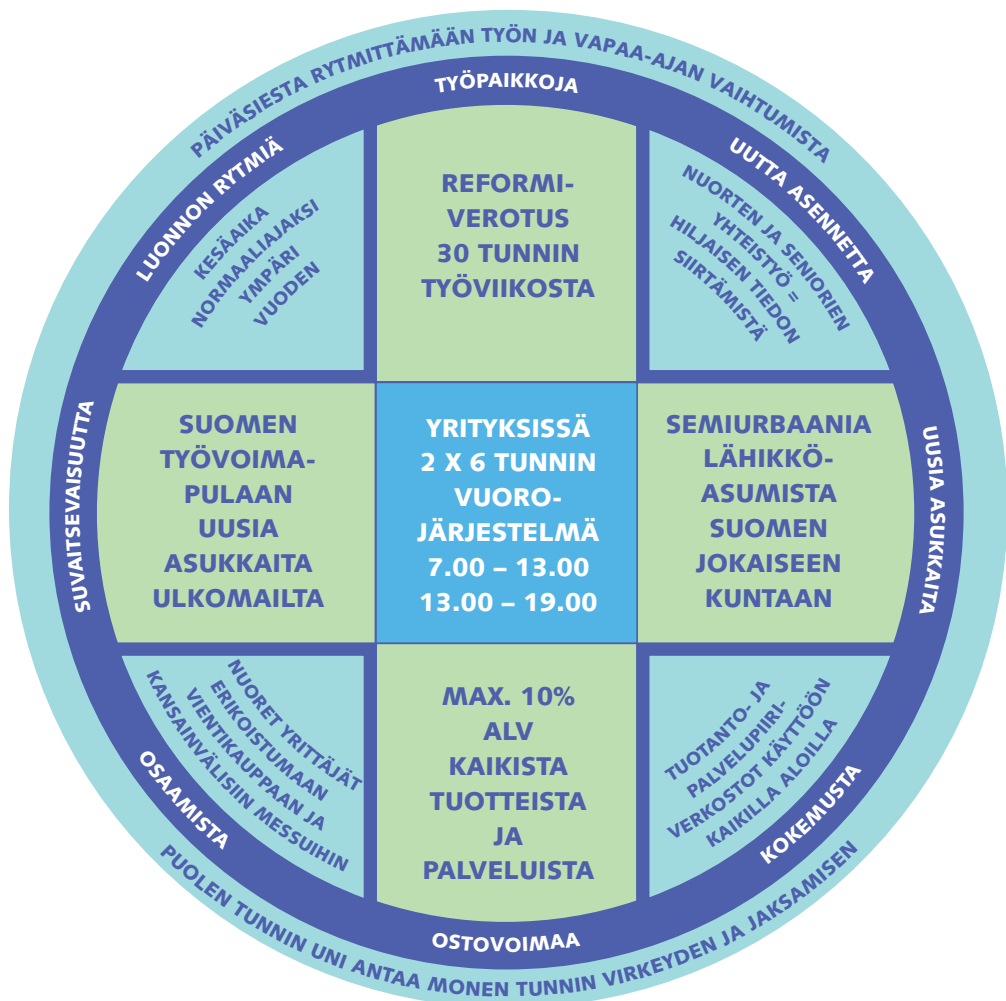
PÄIVÄSIESTA RYTMITTÄMÄÄN TYÖN JA VAPAA-AJAN VAIHTUMISTA

TYÖPAIKKOJA

LUONNON RYTMIÄ

KESÄAIKA NORMAALIAJAKSI YMPÄRI VUODEN

REFORMI-VEROTUS 30 TUNNIN TYÖVIIKOSTA

UUTTA ASENNETTA

NUORTEN JA SENIORIEN YHTEISTYÖ = HILJAISEN TIEDON SIIRTÄMISTÄ

SUVAITSEVAISUUTTA

SUOMEN TYÖVOIMA-PULAAN UUSIA ASUKKAITA ULKOMAILTA

YRITYKSISSÄ 2 X 6 TUNNIN VUORO-JÄRJESTELMÄ 7.00 – 13.00 13.00 – 19.00

SEMIURBAANIA LÄHIKKÖ-ASUMISTA SUOMEN JOKAISEEN KUNTAAN

UUSIA ASUKKAITA

NUORET YRITTÄJÄT ERIKOISTUMAAN VIENTIKAUPPAAN JA KANSAINVÄLISIIN MESSUIHIN

OSAAMISTA

MAX. 10% ALV KAIKISTA TUOTTEISTA JA PALVELUISTA

TUOTANTO- JA PALVELUPIIRI-VERKOSTOT KÄYTTÖÖN KAIKILLA ALOILLA

KOKEMUSTA

OSTOVOIMAA

PUOLEN TUNNIN UNI ANTAA MONEN TUNNIN VIRKEYDEN JA JAKSAMISEN